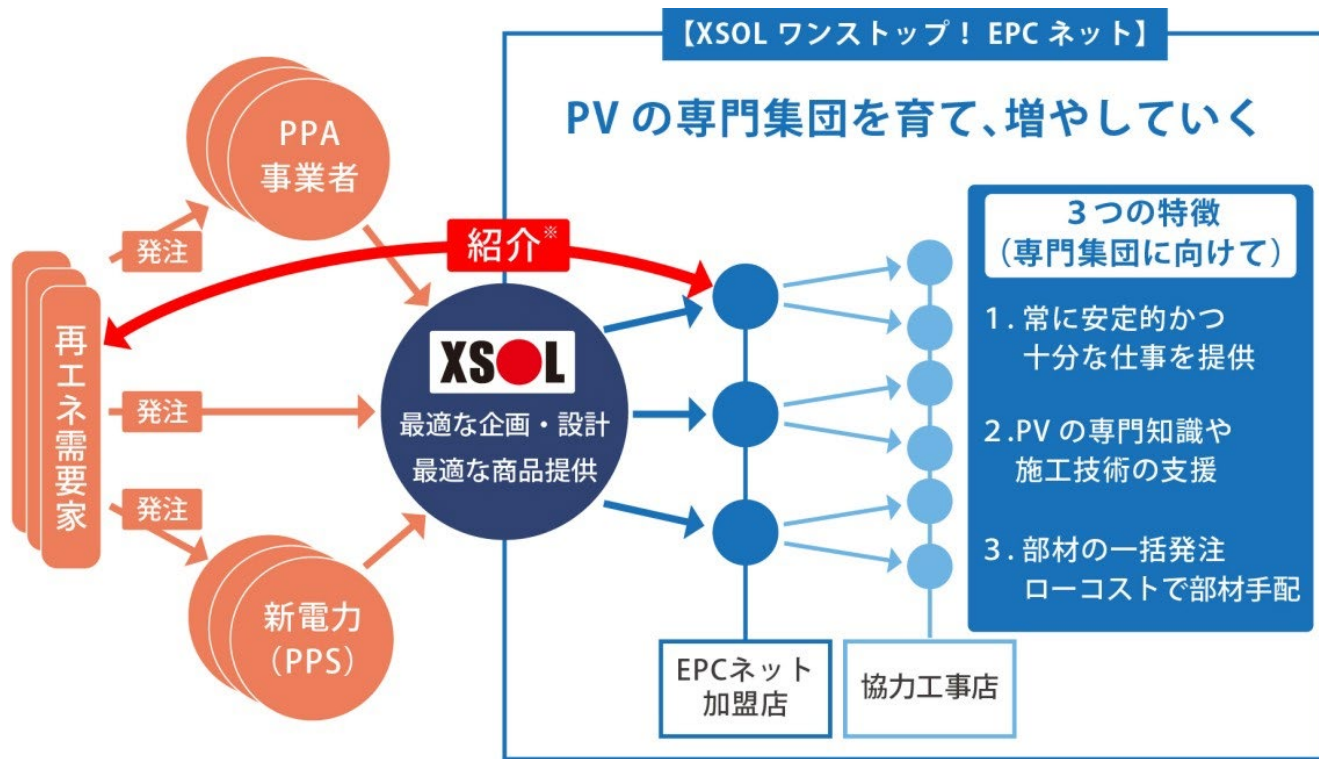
【XSOL ワンストップ！ EPC ネット】

PV の専門集団を育て、増やしていく

PPA
事業者

発注

紹介※

再エネ需要家

発注

発注

XSOL
最適な企画・設計
最適な商品提供

新電力
（PPS）

3つの特徴
（専門集団に向けて）

1. 常に安定的かつ十分な仕事を提供

2. PV の専門知識や施工技術の支援

3. 部材の一括発注 ローコストで部材手配

EPCネット
加盟店

協力工事店